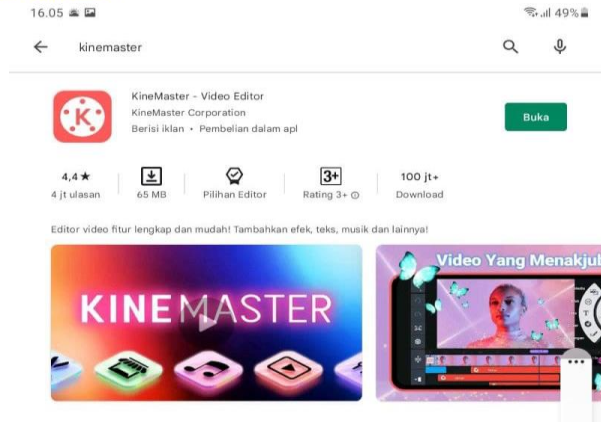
16.05

49%

kinemaster

KineMaster - Video Editor
KineMaster Corporation
Berisi iklan • Pembelian dalam apl

Buka

4,4 ★
4 jt ulasan

65 MB

Pilihan Editor

3+
Rating 3+

100 jt+
Download

Editor video fitur lengkap dan mudah! Tambahkan efek, teks, musik dan lainnya!

KINEMASTER

Video Yang Menakjub